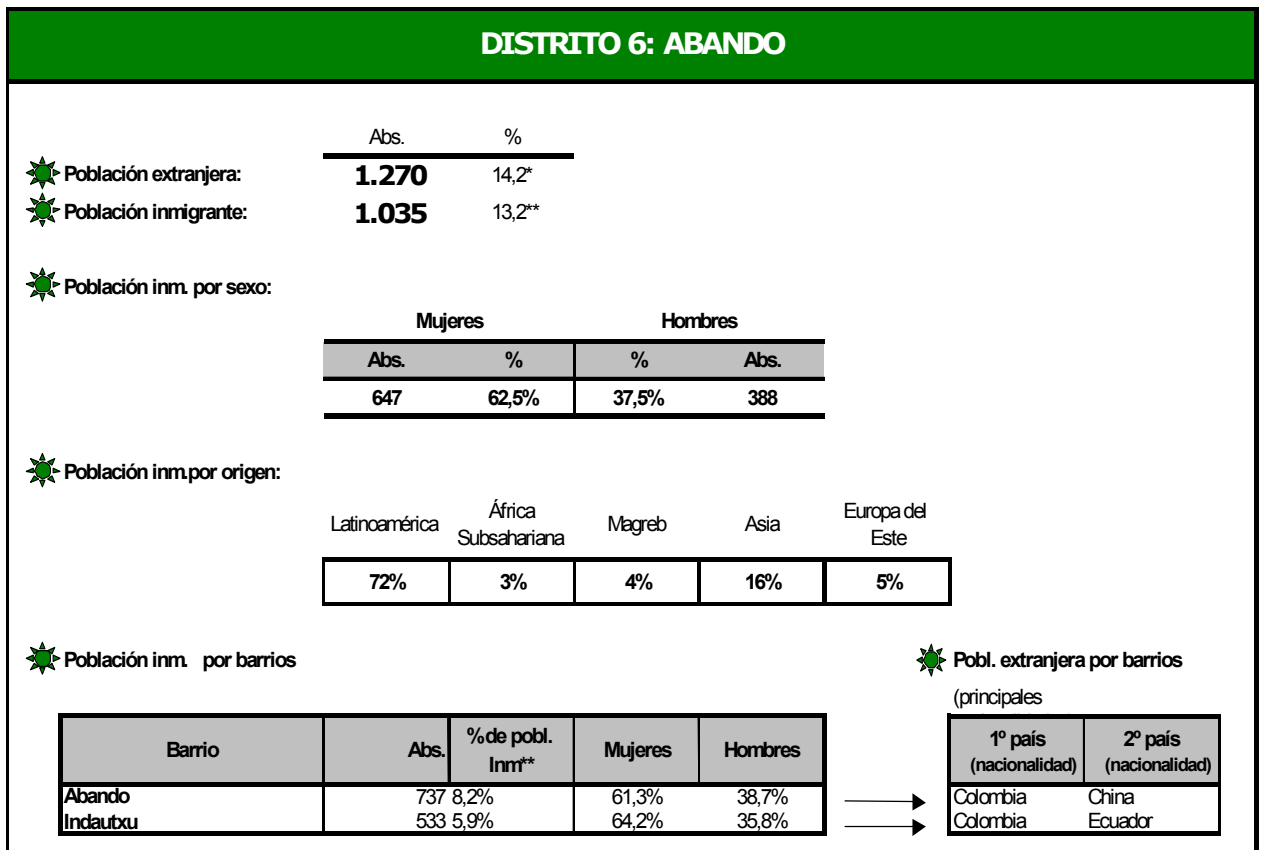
DISTRITO 6: ABANDO

| | Abs. | % |
|---|---|---|
| Población extranjera: | 1.270 | 14,2* |
| Población inmigrante: | 1.035 | 13,2** |

Población inm. por sexo:

| Mujeres | | Hombres | |
|---|---|---|---|
| Abs. | % | % | Abs. |
| 647 | 62,5% | 37,5% | 388 |

Población inm.por origen:

| Latinoamérica | África Subsahariana | Magreb | Asia | Europa del Este |
|---|---|---|---|---|
| 72% | 3% | 4% | 16% | 5% |

Población inm. por barrios

| Barrio | Abs. | %de pobl. Inm** | Mujeres | Hombres |
|---|---|---|---|---|
| Abando | 737 | 8,2% | 61,3% | 38,7% |
| Indautxu | 533 | 5,9% | 64,2% | 35,8% |

Pobl. extranjera por barrios

(principales

| 1º país (nacionalidad) | 2º país (nacionalidad) |
|---|---|
| Colombia | China |
| Colombia | Ecuador |